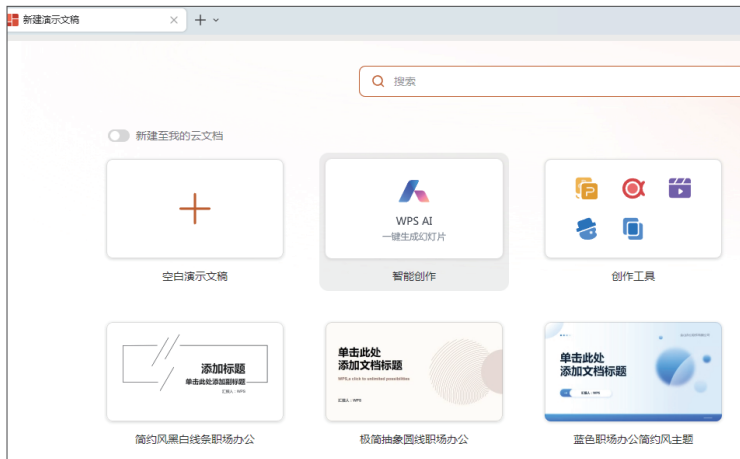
新建演示文稿

搜索

新建至我的云文档

空白演示文稿

WPS AI
一键生成幻灯片

智能创作

创作工具

添加标题
单击此处添加副标题
汇报人：WPS

简约风黑白线条职场办公

单击此处
添加文档标题
WPS,a click to unlimited possibilities
汇报人：WPS

极简抽象圆线职场办公

单击此处
添加文档标题
汇报人：WPS

蓝色职场办公简约风主题